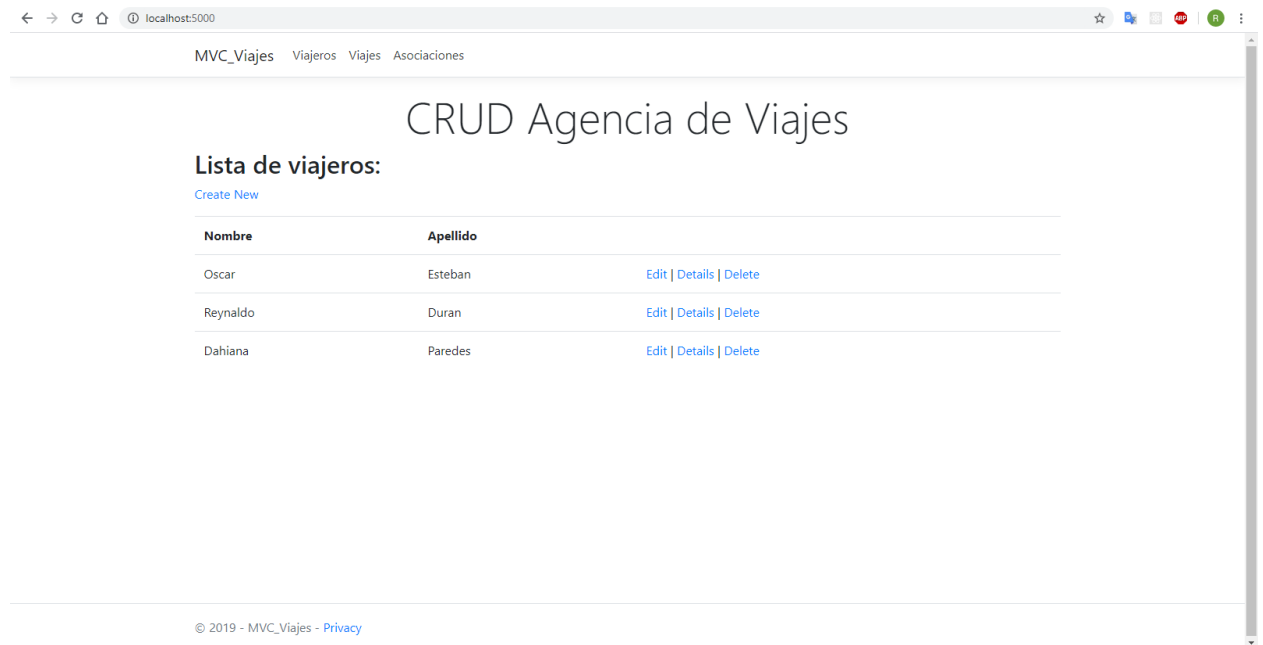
localhost:5000

ABP

R

MVC_Viajes Viajeros Viajes Asociaciones

CRUD Agencia de Viajes

Lista de viajeros:

Create New

| Nombre | Apellido | |
|---|---|---|
| Oscar | Esteban | Edit \| Details \| Delete |
| Reynaldo | Duran | Edit \| Details \| Delete |
| Dahiana | Paredes | Edit \| Details \| Delete |

© 2019 - MVC_Viajes - Privacy